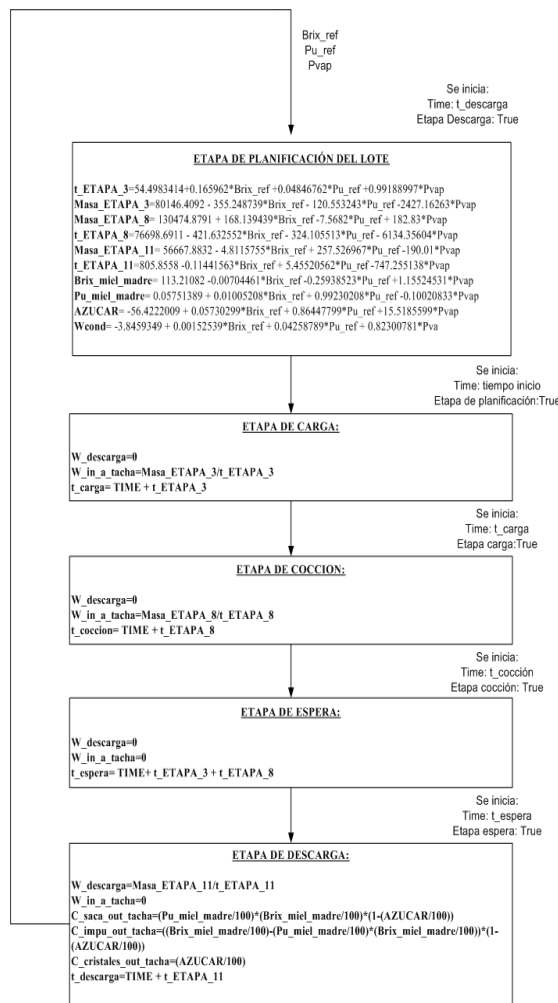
Brix_ref
Pu_ref
Pvap

Se inicia:
Time: t_descarga
Etapa Descarga: True

ETAPA DE PLANIFICACIÓN DEL LOTE

t_ETAPA_3=54.4983414+0.165962*Brix_ref +0.04846762*Pu_ref +0.99188997*Pvap
Masa_ETAPA_3=80146.4092 - 355.248739*Brix_ref - 120.553243*Pu_ref -2427.16263*Pvap
Masa_ETAPA_8= 130474.8791 + 168.139439*Brix_ref -7.5682*Pu_ref + 182.83*Pvap
t_ETAPA_8=76698.6911 - 421.632552*Brix_ref - 324.105513*Pu_ref - 6134.35604*Pvap
Masa_ETAPA_11= 56667.8832 - 4.8115755*Brix_ref + 257.526967*Pu_ref -190.01*Pvap
t_ETAPA_11=805.8558 -0.11441563*Brix_ref + 5.45520562*Pu_ref -747.255138*Pvap
Brix_miel_madre= 113.21082 -0.00704461*Brix_ref -0.25938523*Pu_ref +1.15524531*Pvap
Pu_miel_madre= 0.05751389 + 0.01005208*Brix_ref + 0.99230208*Pu_ref -0.10020833*Pvap
AZUCAR= -56.4222009 + 0.05730299*Brix_ref + 0.86447799*Pu_ref +15.5185599*Pvap
Wcond= -3.8459349 + 0.00152539*Brix_ref + 0.04258789*Pu_ref + 0.82300781*Pva

Se inicia:
Time: tiempo inicio
Etapa de planificación:True

ETAPA DE CARGA:

W_descarga=0
W_in_a_tacha=Masa_ETAPA_3/t_ETAPA_3
t_carga= TIME + t_ETAPA_3

Se inicia:
Time: t_carga
Etapa carga:True

ETAPA DE COCCION:

W_descarga=0
W_in_a_tacha=Masa_ETAPA_8/t_ETAPA_8
t_coccion= TIME + t_ETAPA_8

Se inicia:
Time: t_cocción
Etapa cocción: True

ETAPA DE ESPERA:

W_descarga=0
W_in_a_tacha=0
t_espera= TIME+ t_ETAPA_3 + t_ETAPA_8

Se inicia:
Time: t_espera
Etapa espera: True

ETAPA DE DESCARGA:

W_descarga=Masa_ETAPA_11/t_ETAPA_11
W_in_a_tacha=0
C_saca_out_tacha=(Pu_miel_madre/100)*(Brix_miel_madre/100)*(1-(AZUCAR/100))
C_impu_out_tacha=((Brix_miel_madre/100)-(Pu_miel_madre/100)*(Brix_miel_madre/100))*(1-(AZUCAR/100))
C_cristales_out_tacha=(AZUCAR/100)
t_descarga=TIME + t_ETAPA_11